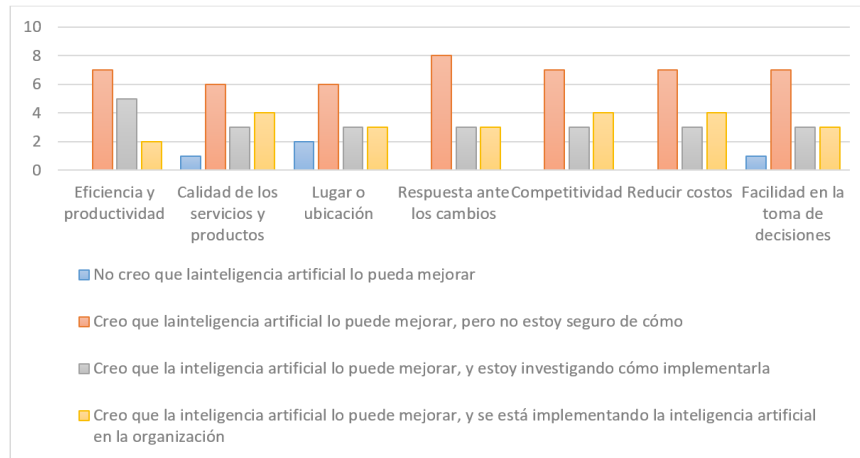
10
8
6
4
2
0

Eficiencia y productividad
Calidad de los servicios y productos
Lugar o ubicación
Respuesta ante los cambios
Competitividad
Reducir costos
Facilidad en la toma de decisiones

No creo que lainteligencia artificial lo pueda mejorar
Creo que lainteligencia artificial lo puede mejorar, pero no estoy seguro de cómo
Creo que la inteligencia artificial lo puede mejorar, y estoy investigando cómo implementarla
Creo que la inteligencia artificial lo puede mejorar, y se está implementando la inteligencia artificial en la organización